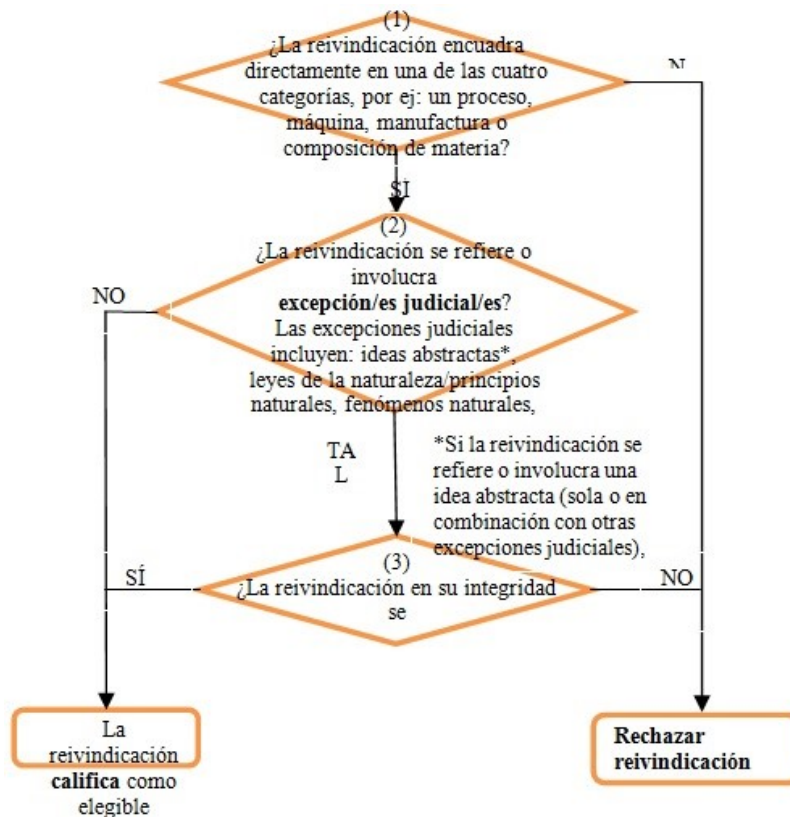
(1)
¿La reivindicación encuadra directamente en una de las cuatro categorías, por ej: un proceso, máquina, manufactura o composición de materia?

N

SÍ

(2)
¿La reivindicación se refiere o involucra **excepción/es judicial/es**? Las excepciones judiciales incluyen: ideas abstractas*, leyes de la naturaleza/principios naturales, fenómenos naturales,

NO

TA L

*Si la reivindicación se refiere o involucra una idea abstracta (sola o en combinación con otras excepciones judiciales),

(3)
¿La reivindicación en su integridad se

SÍ

NO

La reivindicación **califica** como elegible

**Rechazar reivindicación**